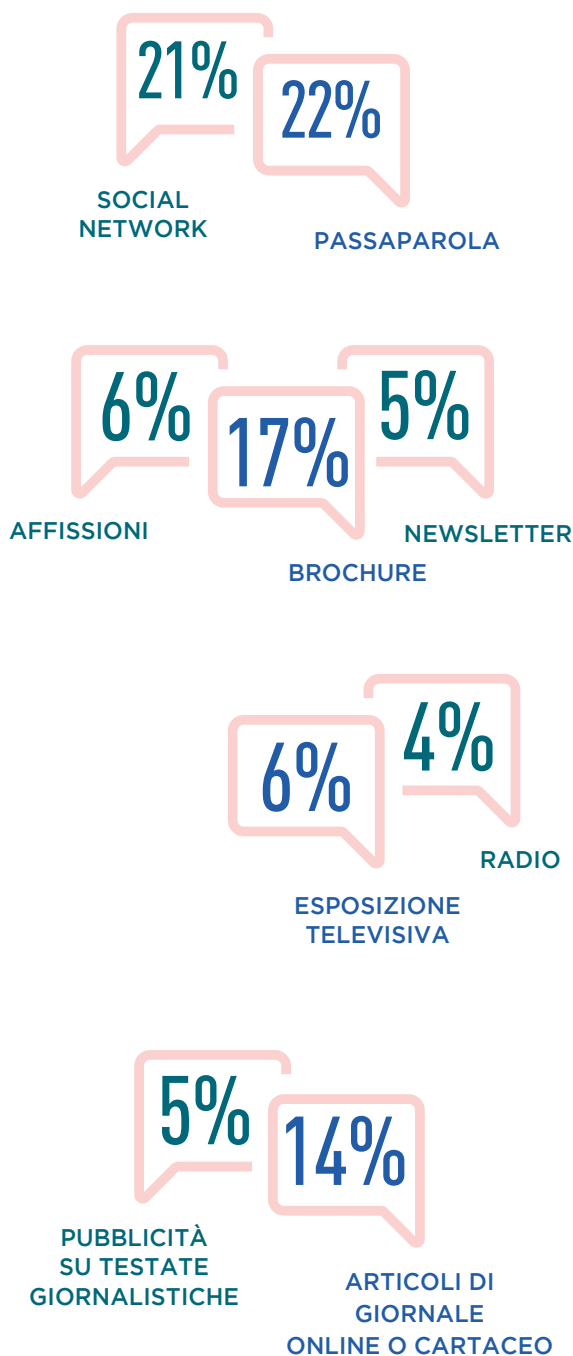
21%
SOCIAL NETWORK

22%
PASSAPAROLA

6%
AFFISSIONI

17%
BROCHURE

5%
NEWSLETTER

6%
ESPOSIZIONE TELEVISIVA

4%
RADIO

5%
PUBBLICITÀ SU TESTATE GIORNALISTICHE

14%
ARTICOLI DI GIORNALE ONLINE O CARTACEO